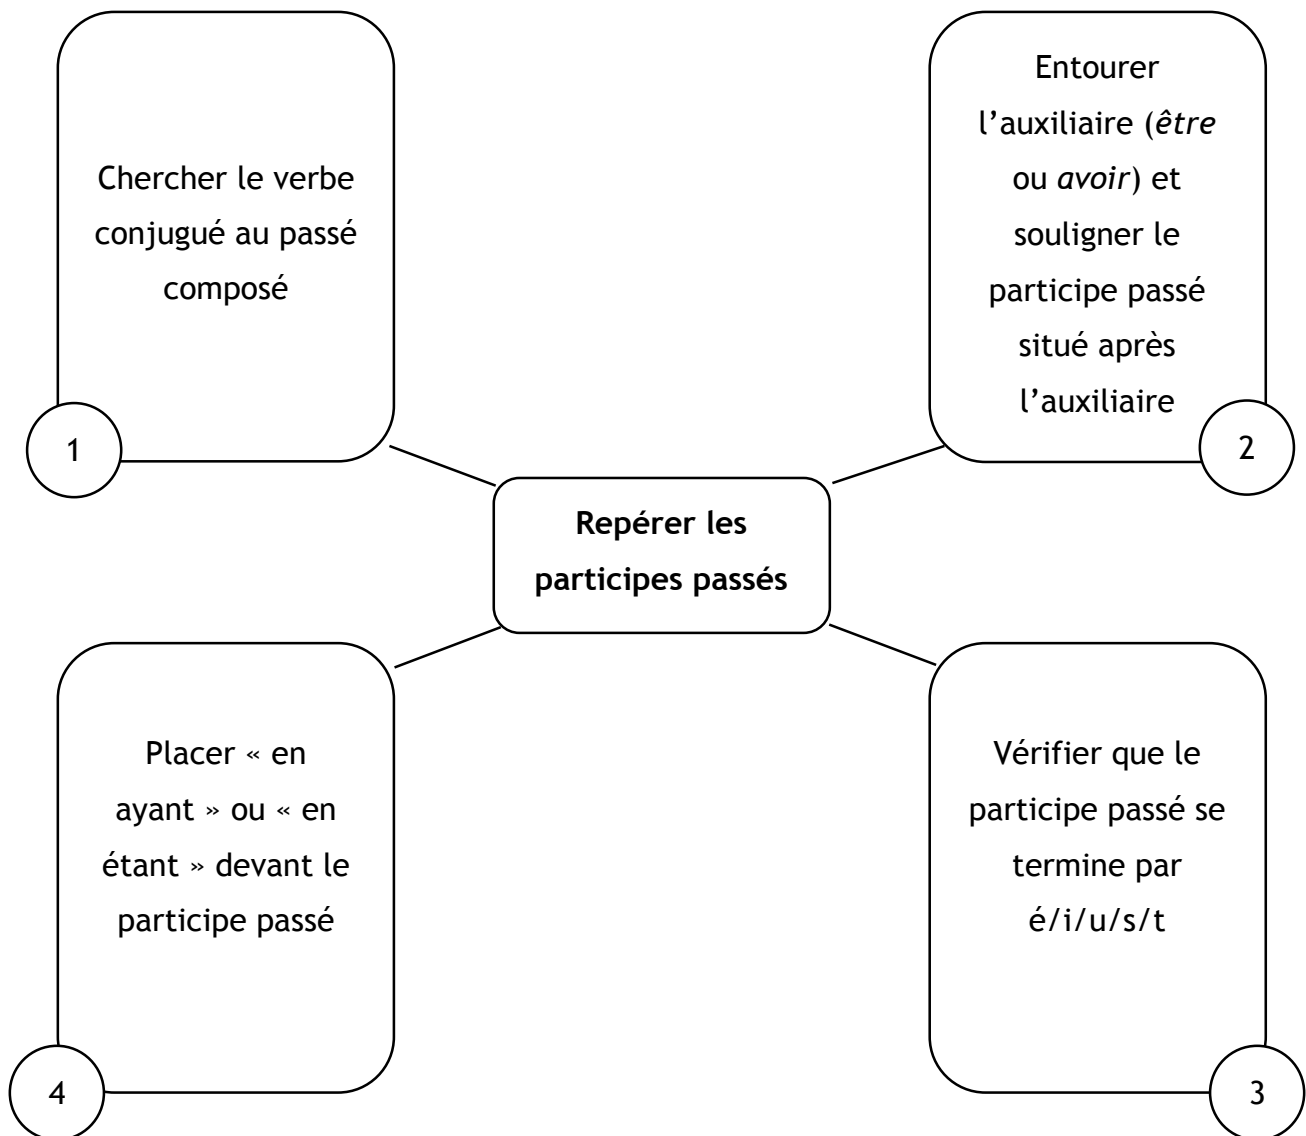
Chercher le verbe conjugué au passé composé

1

Entourer l'auxiliaire (*être* ou *avoir*) et souligner le participe passé situé après l'auxiliaire

2

**Repérer les participes passés**

Placer « en ayant » ou « en étant » devant le participe passé

4

Vérifier que le participe passé se termine par é/i/u/s/t

3